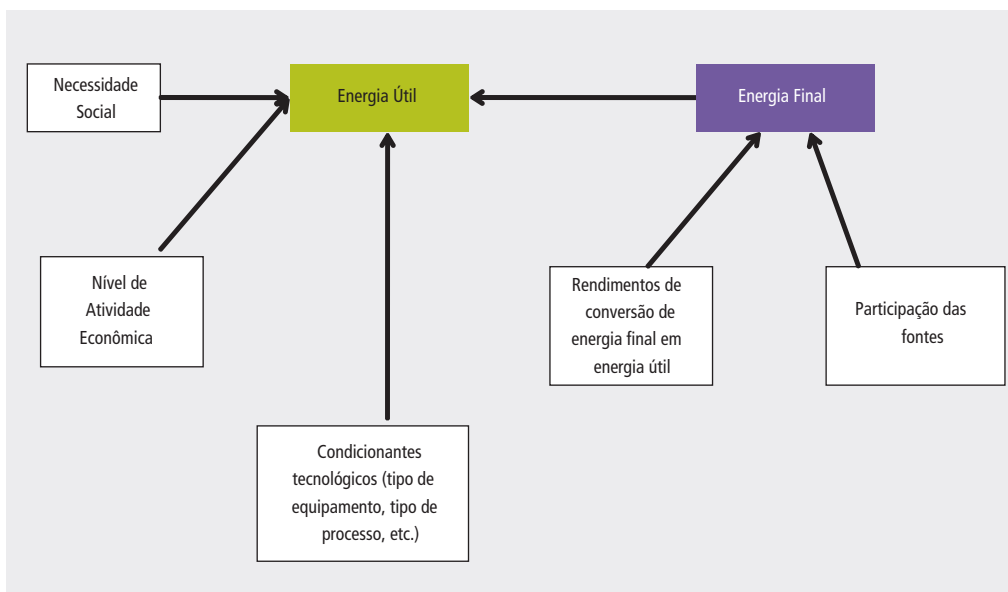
Necessidade Social

Energia Útil

Energia Final

Nível de Atividade Econômica

Rendimentos de conversão de energia final em energia útil

Participação das fontes

Condicionantes tecnológicos (tipo de equipamento, tipo de processo, etc.)